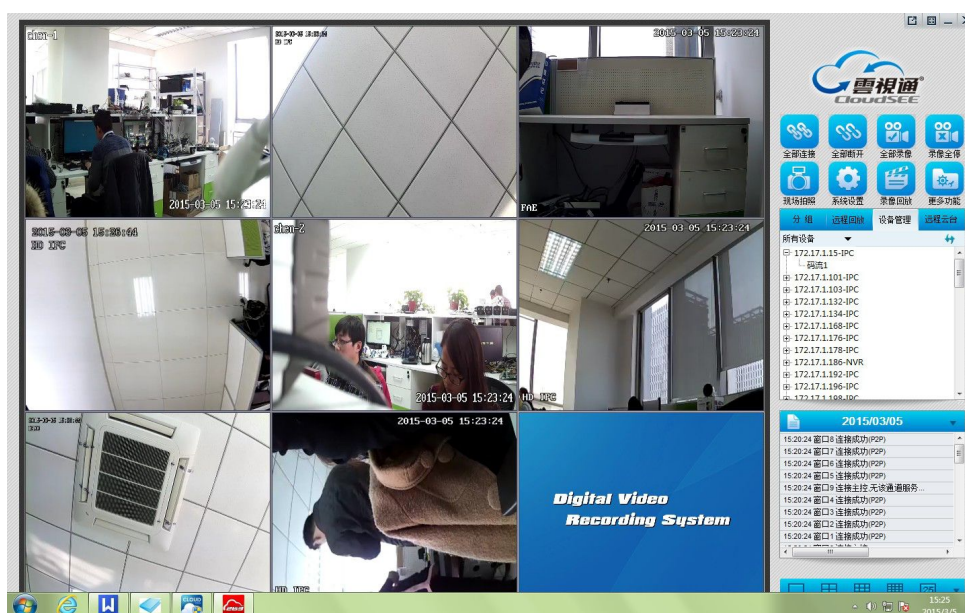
chen-1

2015-03-05 15:23:24

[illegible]

2015-03-05 15:23:24

FAE

2015-03-05 15:26:44
HD IPC

chen-2

2015-03-05 15:23:24

2015-03-05 15:23:24

HD IPC

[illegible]

2015-03-05 15:23:24

HD IPC

Digital Video
Recording System

雲視通
CloudSEE

全部连接 全部断开 全部录像 录像全停
现场拍照 系统设置 录像回放 更多功能

分 组 | 远程回放 | 设备管理 | 远程云台

所有设备
172.17.1.15-IPC
码流1
172.17.1.101-IPC
172.17.1.103-IPC
172.17.1.132-IPC
172.17.1.134-IPC
172.17.1.168-IPC
172.17.1.176-IPC
172.17.1.178-IPC
172.17.1.186-NVR
172.17.1.192-IPC
172.17.1.196-IPC
172.17.1.198-IPC

2015/03/05

15:20:24 窗口8 连接成功(P2P)
15:20:24 窗口7 连接成功(P2P)
15:20:24 窗口6 连接成功(P2P)
15:20:24 窗口5 连接成功(P2P)
15:20:24 窗口9 连接主控,无该通道服务...
15:20:24 窗口4 连接成功(P2P)
15:20:24 窗口3 连接成功(P2P)
15:20:24 窗口2 连接成功(P2P)
15:20:24 窗口1 连接成功(P2P)

15:25
2015/3/5